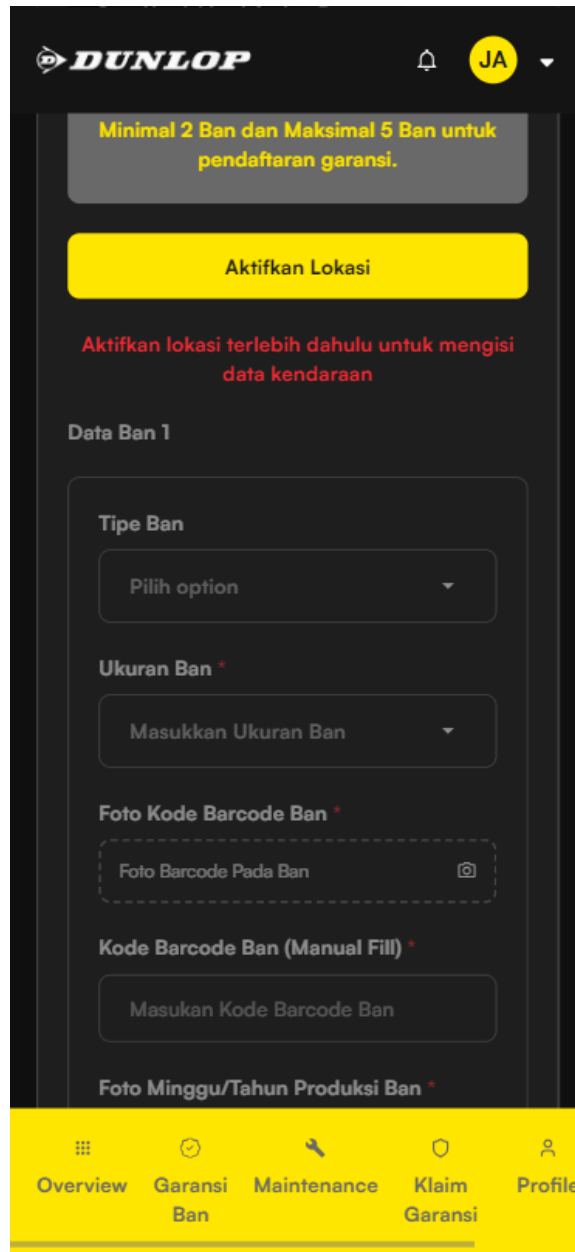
DUNLOP

JA

Minimal 2 Ban dan Maksimal 5 Ban untuk pendaftaran garansi.

Aktifkan Lokasi

Aktifkan lokasi terlebih dahulu untuk mengisi data kendaraan

Data Ban 1

Tipe Ban

Pilih option

Ukuran Ban *

Masukkan Ukuran Ban

Foto Kode Barcode Ban *

Foto Barcode Pada Ban

Kode Barcode Ban (Manual Fill) *

Masukan Kode Barcode Ban

Foto Minggu/Tahun Produksi Ban *

Overview

Garansi Ban

Maintenance

Klaim Garansi

Profile